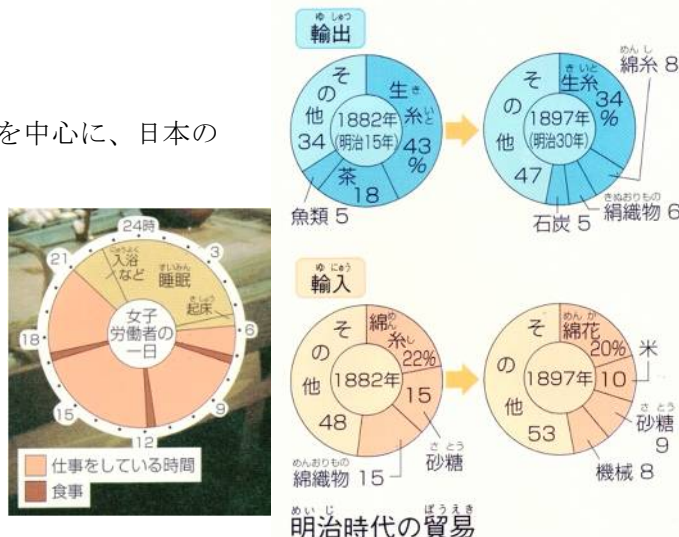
を中心に、日本の

24時
3
6
9
12
15
18
21
入浴など
睡眠
起床
女子労働者の一日
仕事をしている時間
食事

輸出
その他 34
生糸 43%
1882年（明治15年）
茶 18
魚類 5
その他 47
生糸 34%
1897年（明治30年）
綿糸 8
絹織物 6
石炭 5

輸入
その他 48
綿糸 22%
1882年
15
砂糖
綿織物 15
その他 53
綿花 20%
1897年
10
米
砂糖 9
機械 8

明治時代の貿易